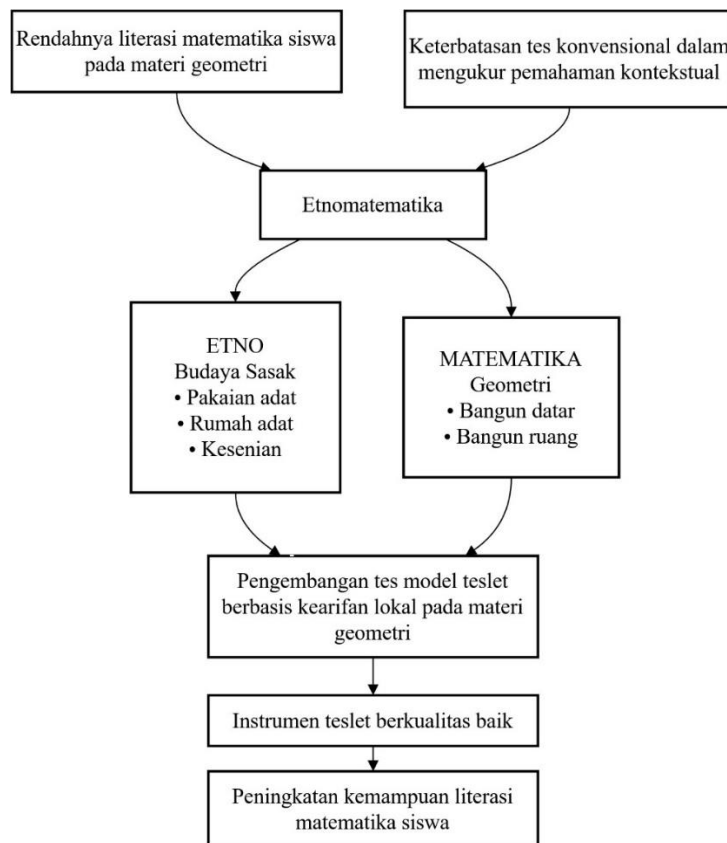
Rendahnya literasi matematika siswa pada materi geometri

Keterbatasan tes konvensional dalam mengukur pemahaman kontekstual

Etnomatematika

ETNO
Budaya Sasak
• Pakaian adat
• Rumah adat
• Kesenian

MATEMATIKA
Geometri
• Bangun datar
• Bangun ruang

Pengembangan tes model teslet berbasis kearifan lokal pada materi geometri

Instrumen teslet berkualitas baik

Peningkatan kemampuan literasi matematika siswa